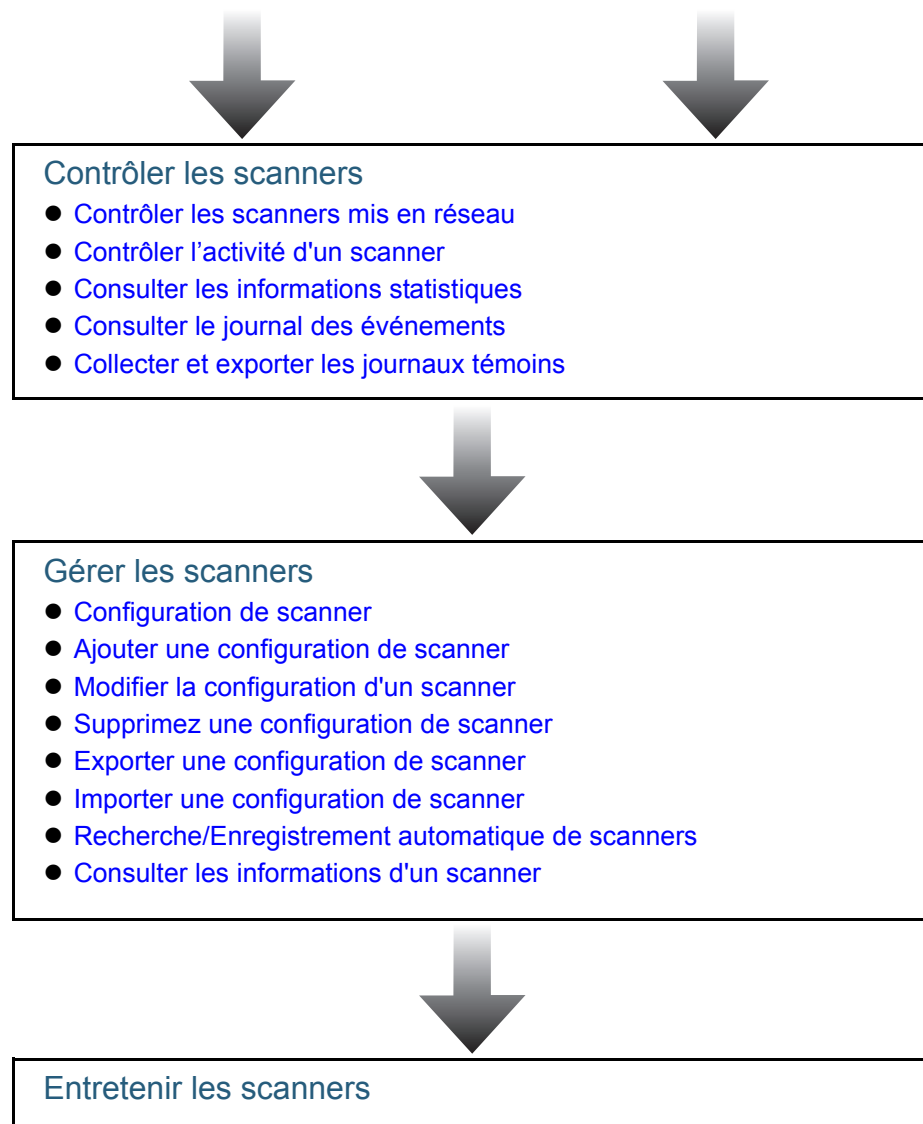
Contrôler les scanners

- Contrôler les scanners mis en réseau
- Contrôler l’activité d'un scanner
- Consulter les informations statistiques
- Consulter le journal des événements
- Collecter et exporter les journaux témoins

Gérer les scanners

- Configuration de scanner
- Ajouter une configuration de scanner
- Modifier la configuration d'un scanner
- Supprimez une configuration de scanner
- Exporter une configuration de scanner
- Importer une configuration de scanner
- Recherche/Enregistrement automatique de scanners
- Consulter les informations d'un scanner

Entretenir les scanners